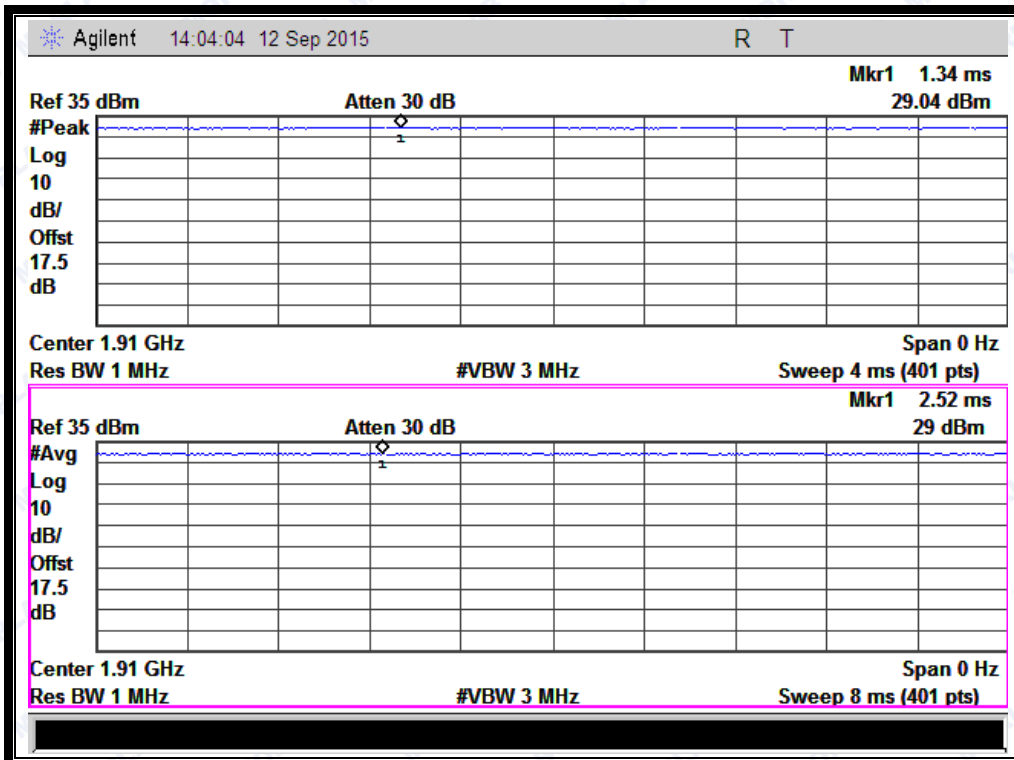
Agilent 14:04:04 12 Sep 2015 R T

Mkr1 1.34 ms
Ref 35 dBm Atten 30 dB 29.04 dBm
#Peak
Log
10
dB/
Offst
17.5
dB

1

Center 1.91 GHz Span 0 Hz
Res BW 1 MHz #VBW 3 MHz Sweep 4 ms (401 pts)

Mkr1 2.52 ms
Ref 35 dBm Atten 30 dB 29 dBm
#Avg
Log
10
dB/
Offst
17.5
dB

1

Center 1.91 GHz Span 0 Hz
Res BW 1 MHz #VBW 3 MHz Sweep 8 ms (401 pts)